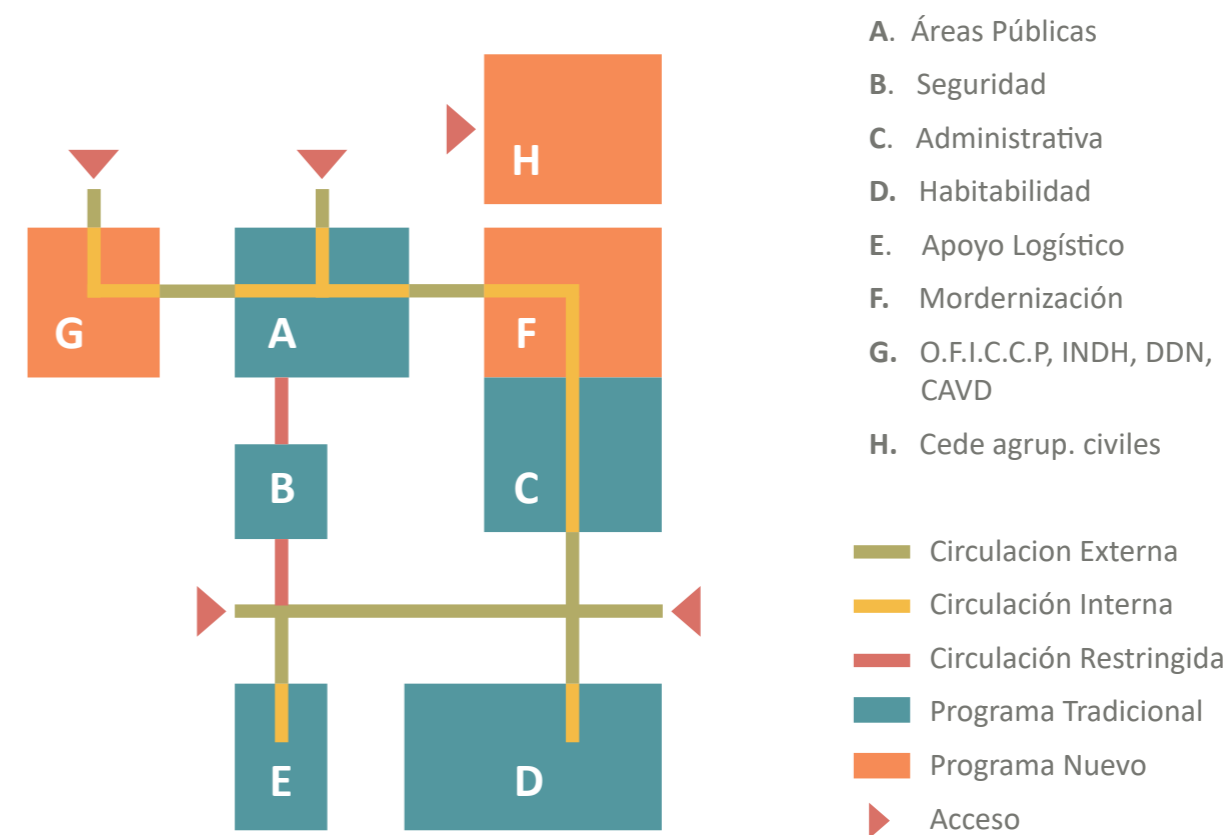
H

G

A

F

B

C

E

D

A. Áreas Públicas

B. Seguridad

C. Administrativa

D. Habitabilidad

E. Apoyo Logístico

F. Mordernización

G. O.F.I.C.C.P, INDH, DDN, CAVD

H. Cede agrup. civiles

Circulacion Externa

Circulación Interna

Circulación Restringida

Programa Tradicional

Programa Nuevo

Acceso